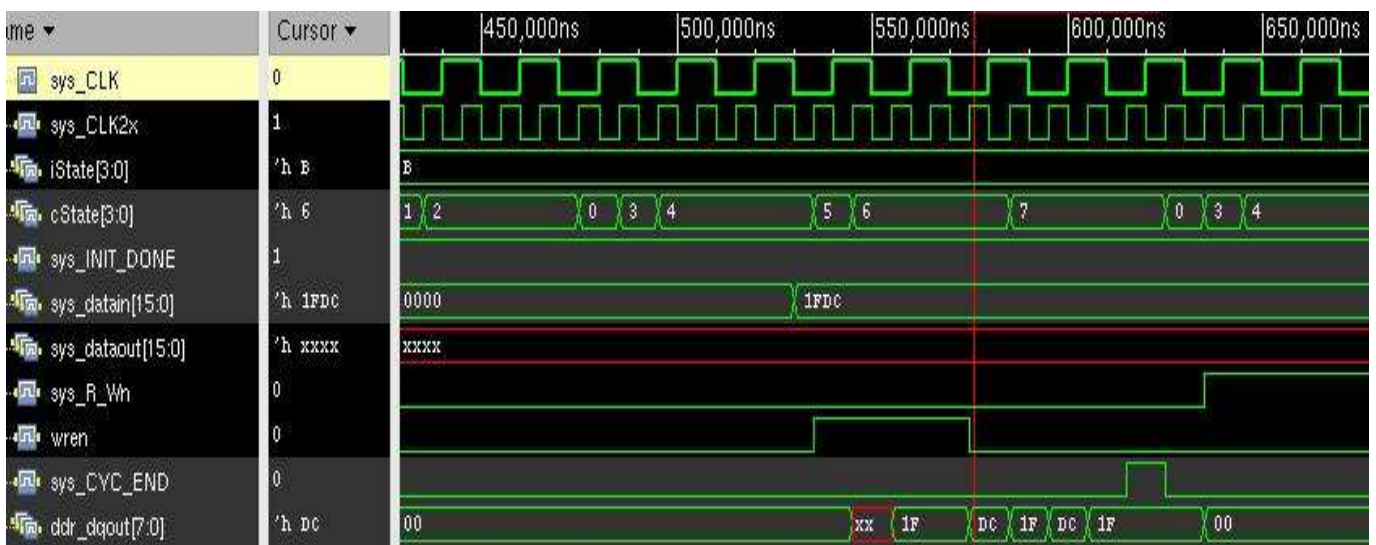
| ıme ▾ | Cursor ▾ | 450,000ns 500,000ns 550,000ns 600,000ns 650,000ns |
|---|---|---|
| sys_CLK | 0 | |
| sys_CLK2x | 1 | |
| iState[3:0] | 'h B | B |
| cState[3:0] | 'h 6 | 1 2 0 3 4 5 6 7 0 3 4 |
| sys_INIT_DONE | 1 | |
| sys_datain[15:0] | 'h 1FDC | 0000 1FDC |
| sys_dataout[15:0] | 'h xxxx | xxxx |
| sys_R_Wn | 0 | |
| wren | 0 | |
| sys_CYC_END | 0 | |
| ddr_dqout[7:0] | 'h DC | 00 xx 1F DC 1F DC 1F 00 |